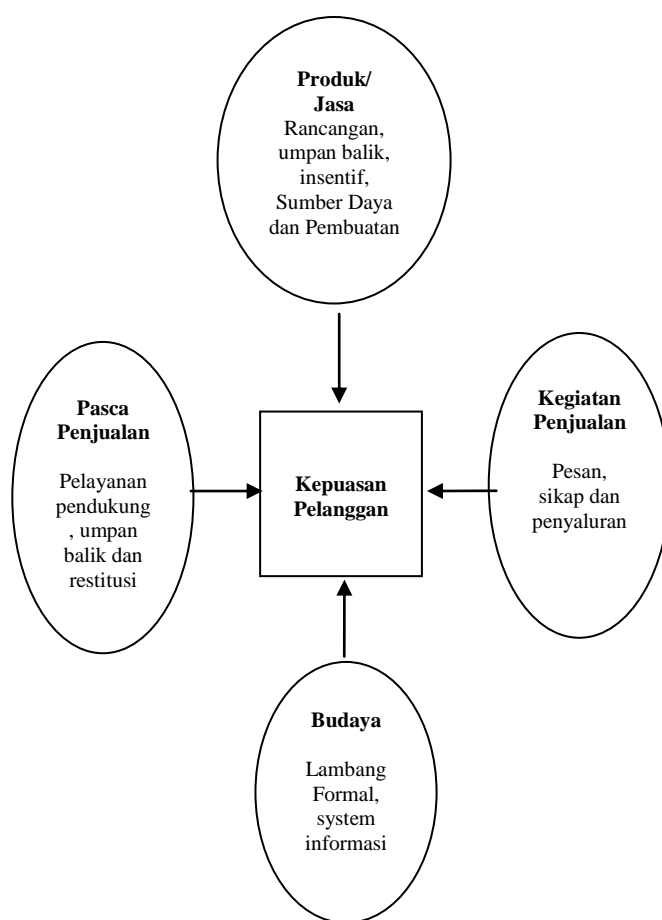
Produk/ Jasa
Rancangan, umpan balik, insentif, Sumber Daya dan Pembuatan

Pasca Penjualan

Pelayanan pendukung , umpan balik dan restitusi

Kepuasan Pelanggan

Kegiatan Penjualan

Pesan, sikap dan penyaluran

Budaya

Lambang Formal, system informasi